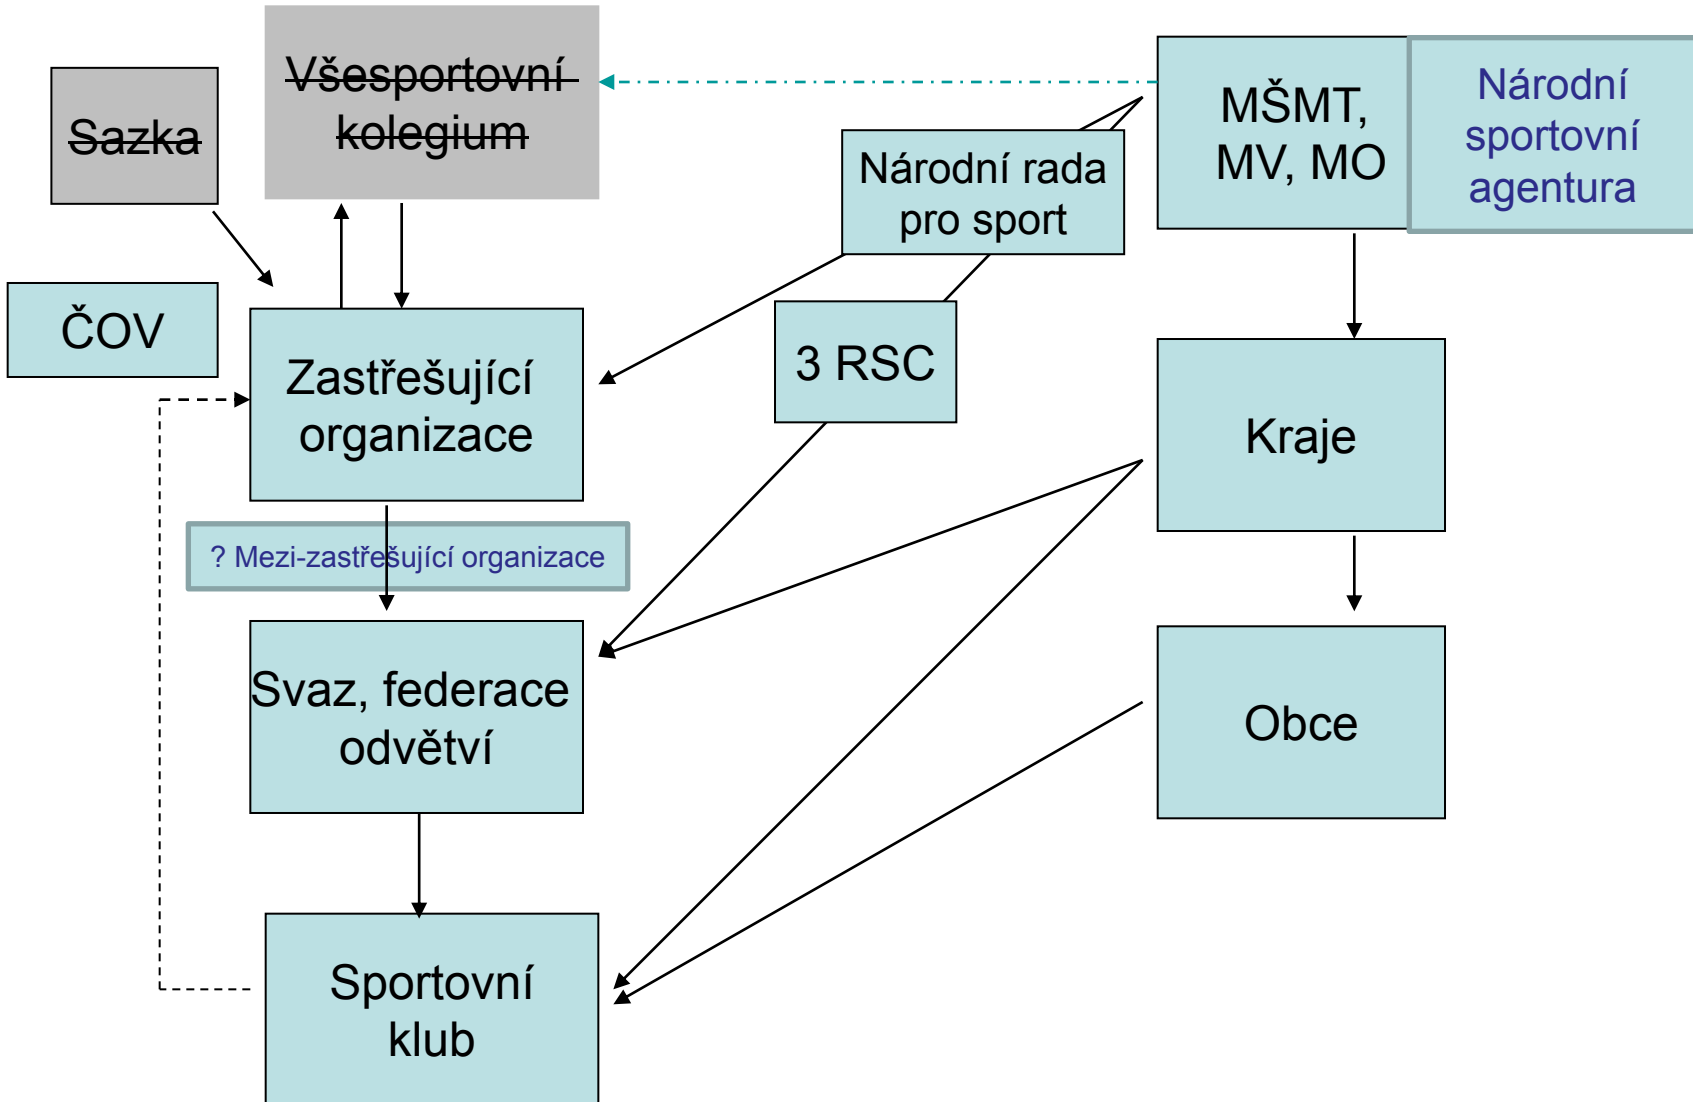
Sazka

Všesportovní kolegium

MŠMT, MV, MO

Národní sportovní agentura

Národní rada pro sport

ČOV

Zastřešující organizace

3 RSC

Kraje

? Mezi-zastřešující organizace

Svaz, federace odvětví

Obce

Sportovní klub